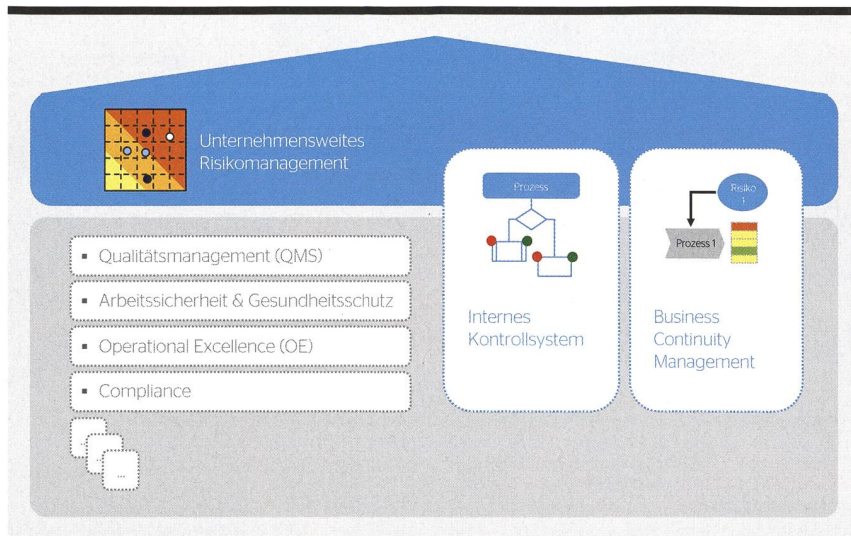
Unternehmensweites Risikomanagement

Prozess

Risiko 1

Prozess 1

- Qualitätsmanagement (QMS)
- Arbeitssicherheit & Gesundheitsschutz
- Operational Excellence (OE)
- Compliance

...

Internes Kontrollsystem

Business Continuity Management